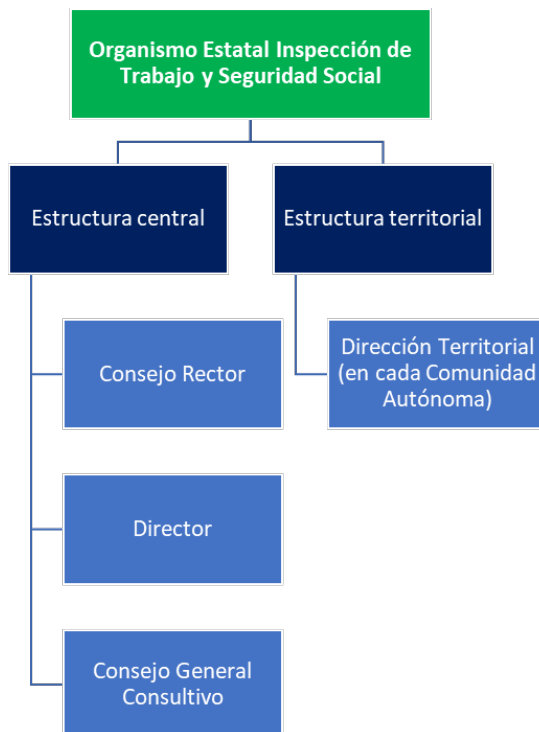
Organismo Estatal Inspección de Trabajo y Seguridad Social

Estructura central

Estructura territorial

Consejo Rector

Dirección Territorial (en cada Comunidad Autónoma)

Director

Consejo General Consultivo